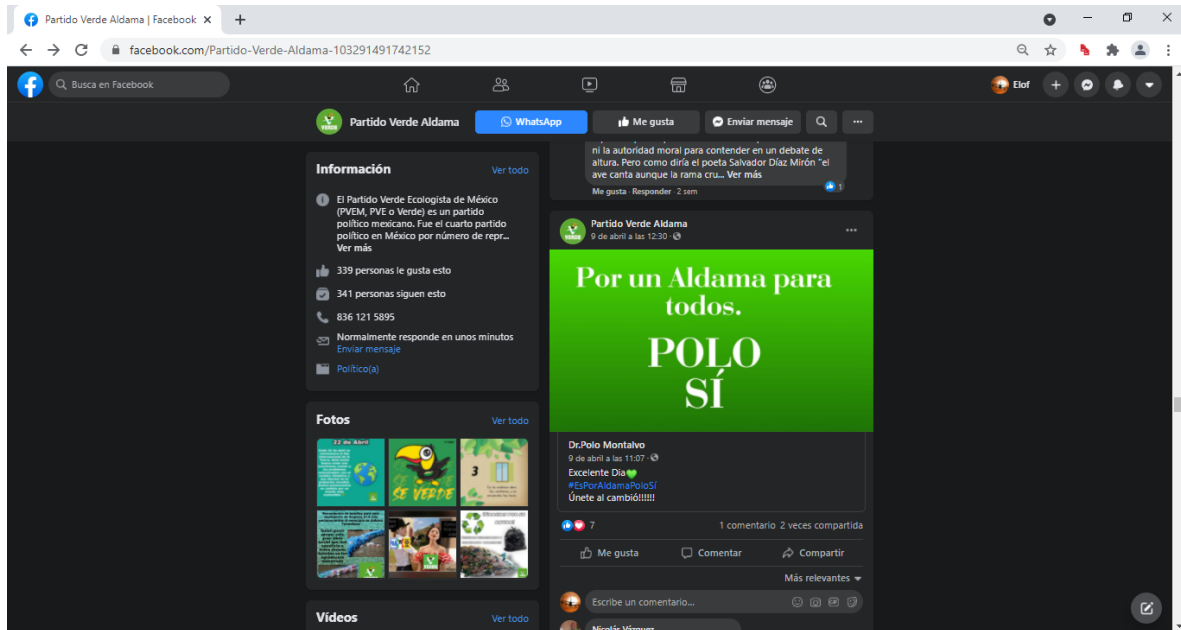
Partido Verde Aldama | Facebook ×
+
facebook.com/Partido-Verde-Aldama-103291491742152
Busca en Facebook
Elof
Partido Verde Aldama
WhatsApp
Me gusta
Enviar mensaje
...
ni la autoridad moral para contender en un debate de altura. Pero como diría el poeta Salvador Díaz Mirón "el ave canta aunque la rama cru... Ver más
Me gusta · Responder · 2 sem
1
Información
Ver todo
El Partido Verde Ecologista de México (PVEM, PVE o Verde) es un partido político mexicano. Fue el cuarto partido político en México por número de repr... Ver más
339 personas le gusta esto
341 personas siguen esto
836 121 5895
Normalmente responde en unos minutos
Enviar mensaje
Político(a)
Fotos
Ver todo
22 de Abril
SE VERDE
3
Vídeos
Ver todo
Partido Verde Aldama
9 de abril a las 12:30 ·
...
Por un Aldama para todos.
POLO SÍ
Dr.Polo Montalvo
9 de abril a las 11:07 ·
Excelente Día💚
#EsPorAldamaPoloSí
Únete al cambio!!!!!!
7
1 comentario 2 veces compartida
Me gusta
Comentar
Compartir
Más relevantes
Escribe un comentario...
Nicolás Vázquez